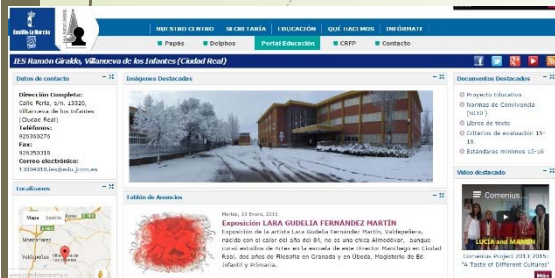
Castilla-La Mancha

NUESTRO CENTRO | SECRETARÍA | EDUCACIÓN | QUÉ HACEMOS | INFÓRMATE

Papás | Delphos | Portal Educación | CRFP | Contacto

IES Ramón Giraldo, Villanueva de los Infantes (Ciudad Real)

Datos de contacto

Dirección Completa:
Calle Feria, s/n. 13320, Villanueva de los Infantes (Ciudad Real)
Teléfonos:
926360375
Fax:
926360310
Correo electrónico:
13004018.ies@edu.jccm.es

Localízanos

Mapa | Satélite

Imágenes Destacadas

Tablón de Anuncios

Martes, 13 Enero, 2015

Exposición LARA GUDELIA FERNÁNDEZ MARTÍN

Exposición de la artista Lara Gudelia Fernández Martín, Valdepeñera, nacida con el calor del año del 81, no es una chica Almodóvar, aunque cursó estudios de Artes en la escuela de este Director Manchego en Ciudad Real, dos años de Filosofía en Granada y en Úbeda, Magisterio de Ed. Infantil y Primaria.

Documentos Destacados

Proyecto Educativo
Normas de Convivencia (NCOF)
Libros de texto
Criterios de evaluación 15-16
Estándares mínimos 15-16

Vídeo destacado

Comenius...

LUCIA and MAMEN

Comenius Project 2013-2015: "A Taste of Different Cultures"

Más